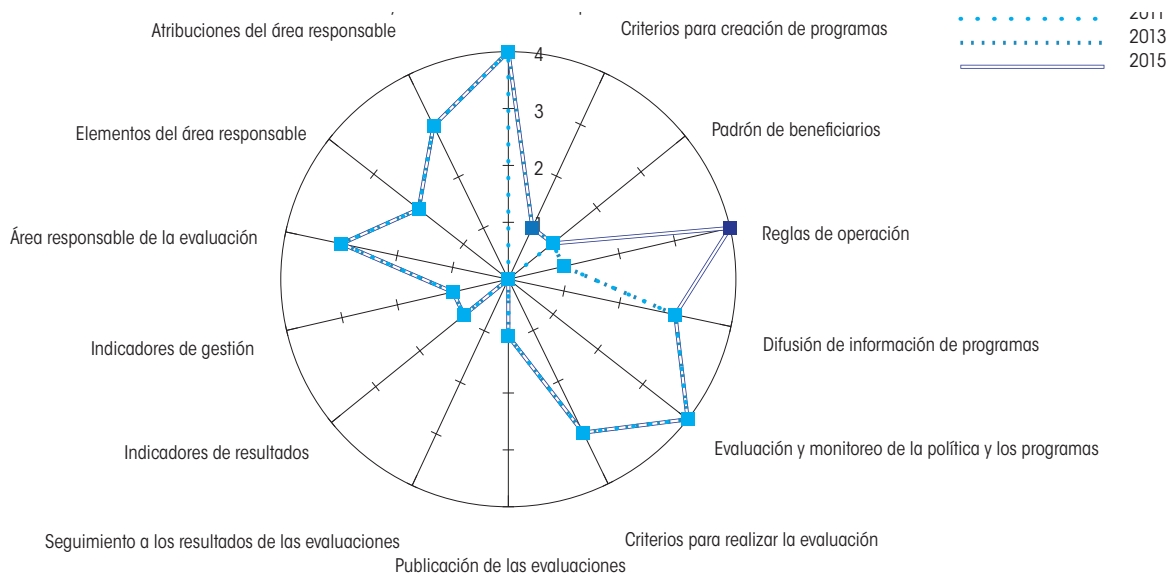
Atribuciones del área responsable

Criterios para creación de programas

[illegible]
2013
2015

4
3
2

Elementos del área responsable

Padrón de beneficiarios

Reglas de operación

Área responsable de la evaluación

Difusión de información de programas

Indicadores de gestión

Evaluación y monitoreo de la política y los programas

Indicadores de resultados

Seguimiento a los resultados de las evaluaciones

Criterios para realizar la evaluación

Publicación de las evaluaciones